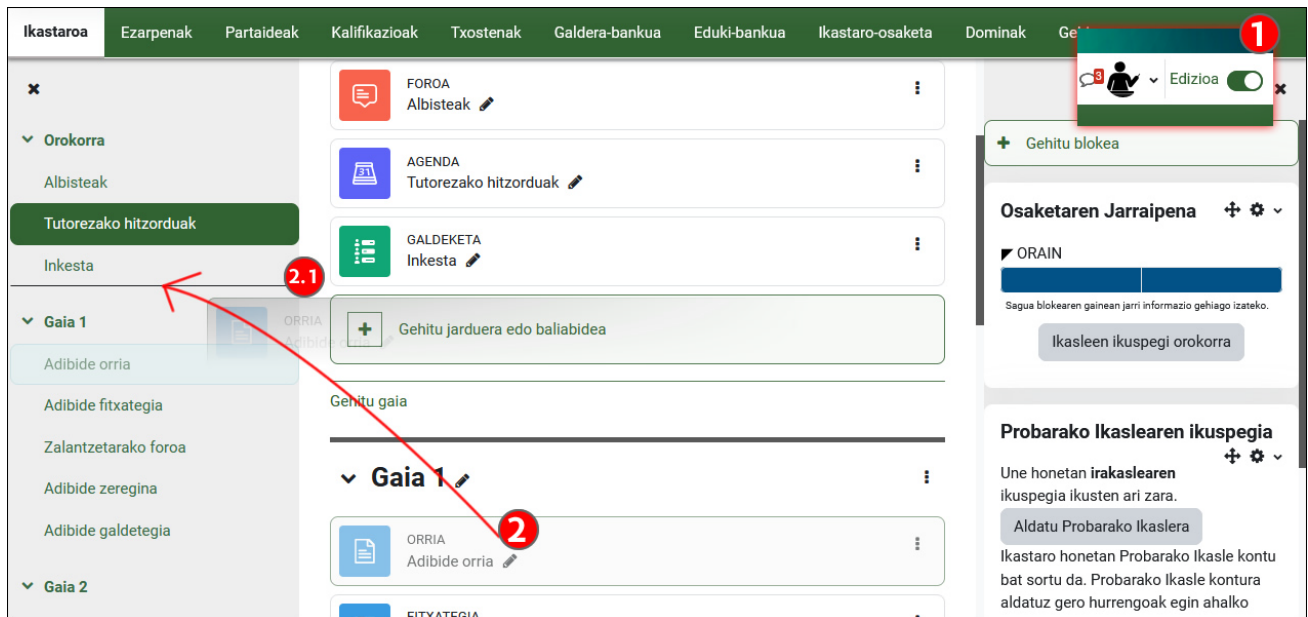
Ikastaroa Ezarpenak Partaideak Kalifikazioak Txostenak Galdera-bankua Eduki-bankua Ikastaro-osaketa Dominak Ge

1

3 Edizioa

×

Orokorra

Albisteak

Tutorezako hitzorduak

Inkesta

2.1

Gaia 1

Adibide orria

Adibide fitxategia

Zalantzetarako foroa

Adibide zeregina

Adibide galdetegia

Gaia 2

FOROA
Albisteak

AGENDA
Tutorezako hitzorduak

GALDEKETA
Inkesta

ORRIA
Adibide orria

Gehitu jarduera edo baliabidea

Gehitu gaia

Gaia 1

2

ORRIA
Adibide orria

FITXATEGIA

Gehitu blokea

Osaketaren Jarraipena

ORAIN

Sagua blokearen gainean jarri informazio gehiago izateko.

Ikasleen ikuspegi orokorra

Probarako Ikaslearen ikuspegia

Une honetan **irakaslearen** ikuspegia ikusten ari zara.

Aldatu Probarako Ikaslera

Ikastaro honetan Probarako Ikasle kontu bat sortu da. Probarako Ikasle kontura aldatuz gero hurrengoak egin ahalko